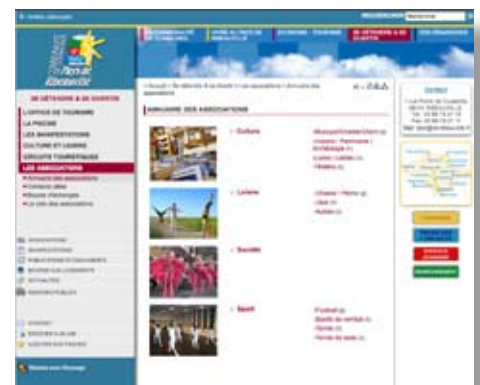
RECHERCHER

SE DÉTENDRE & SE DIVERTIR

L'OFFICE DE TOURISME
LA PRESSE
LES MANIFESTATIONS
CULTURE ET LOISIRS
CIRCUITS TOURISTIQUES
LES ASSOCIATIONS

ANNUAIRE DES ASSOCIATIONS

Culture

Loisirs

Société

Sport

Contact